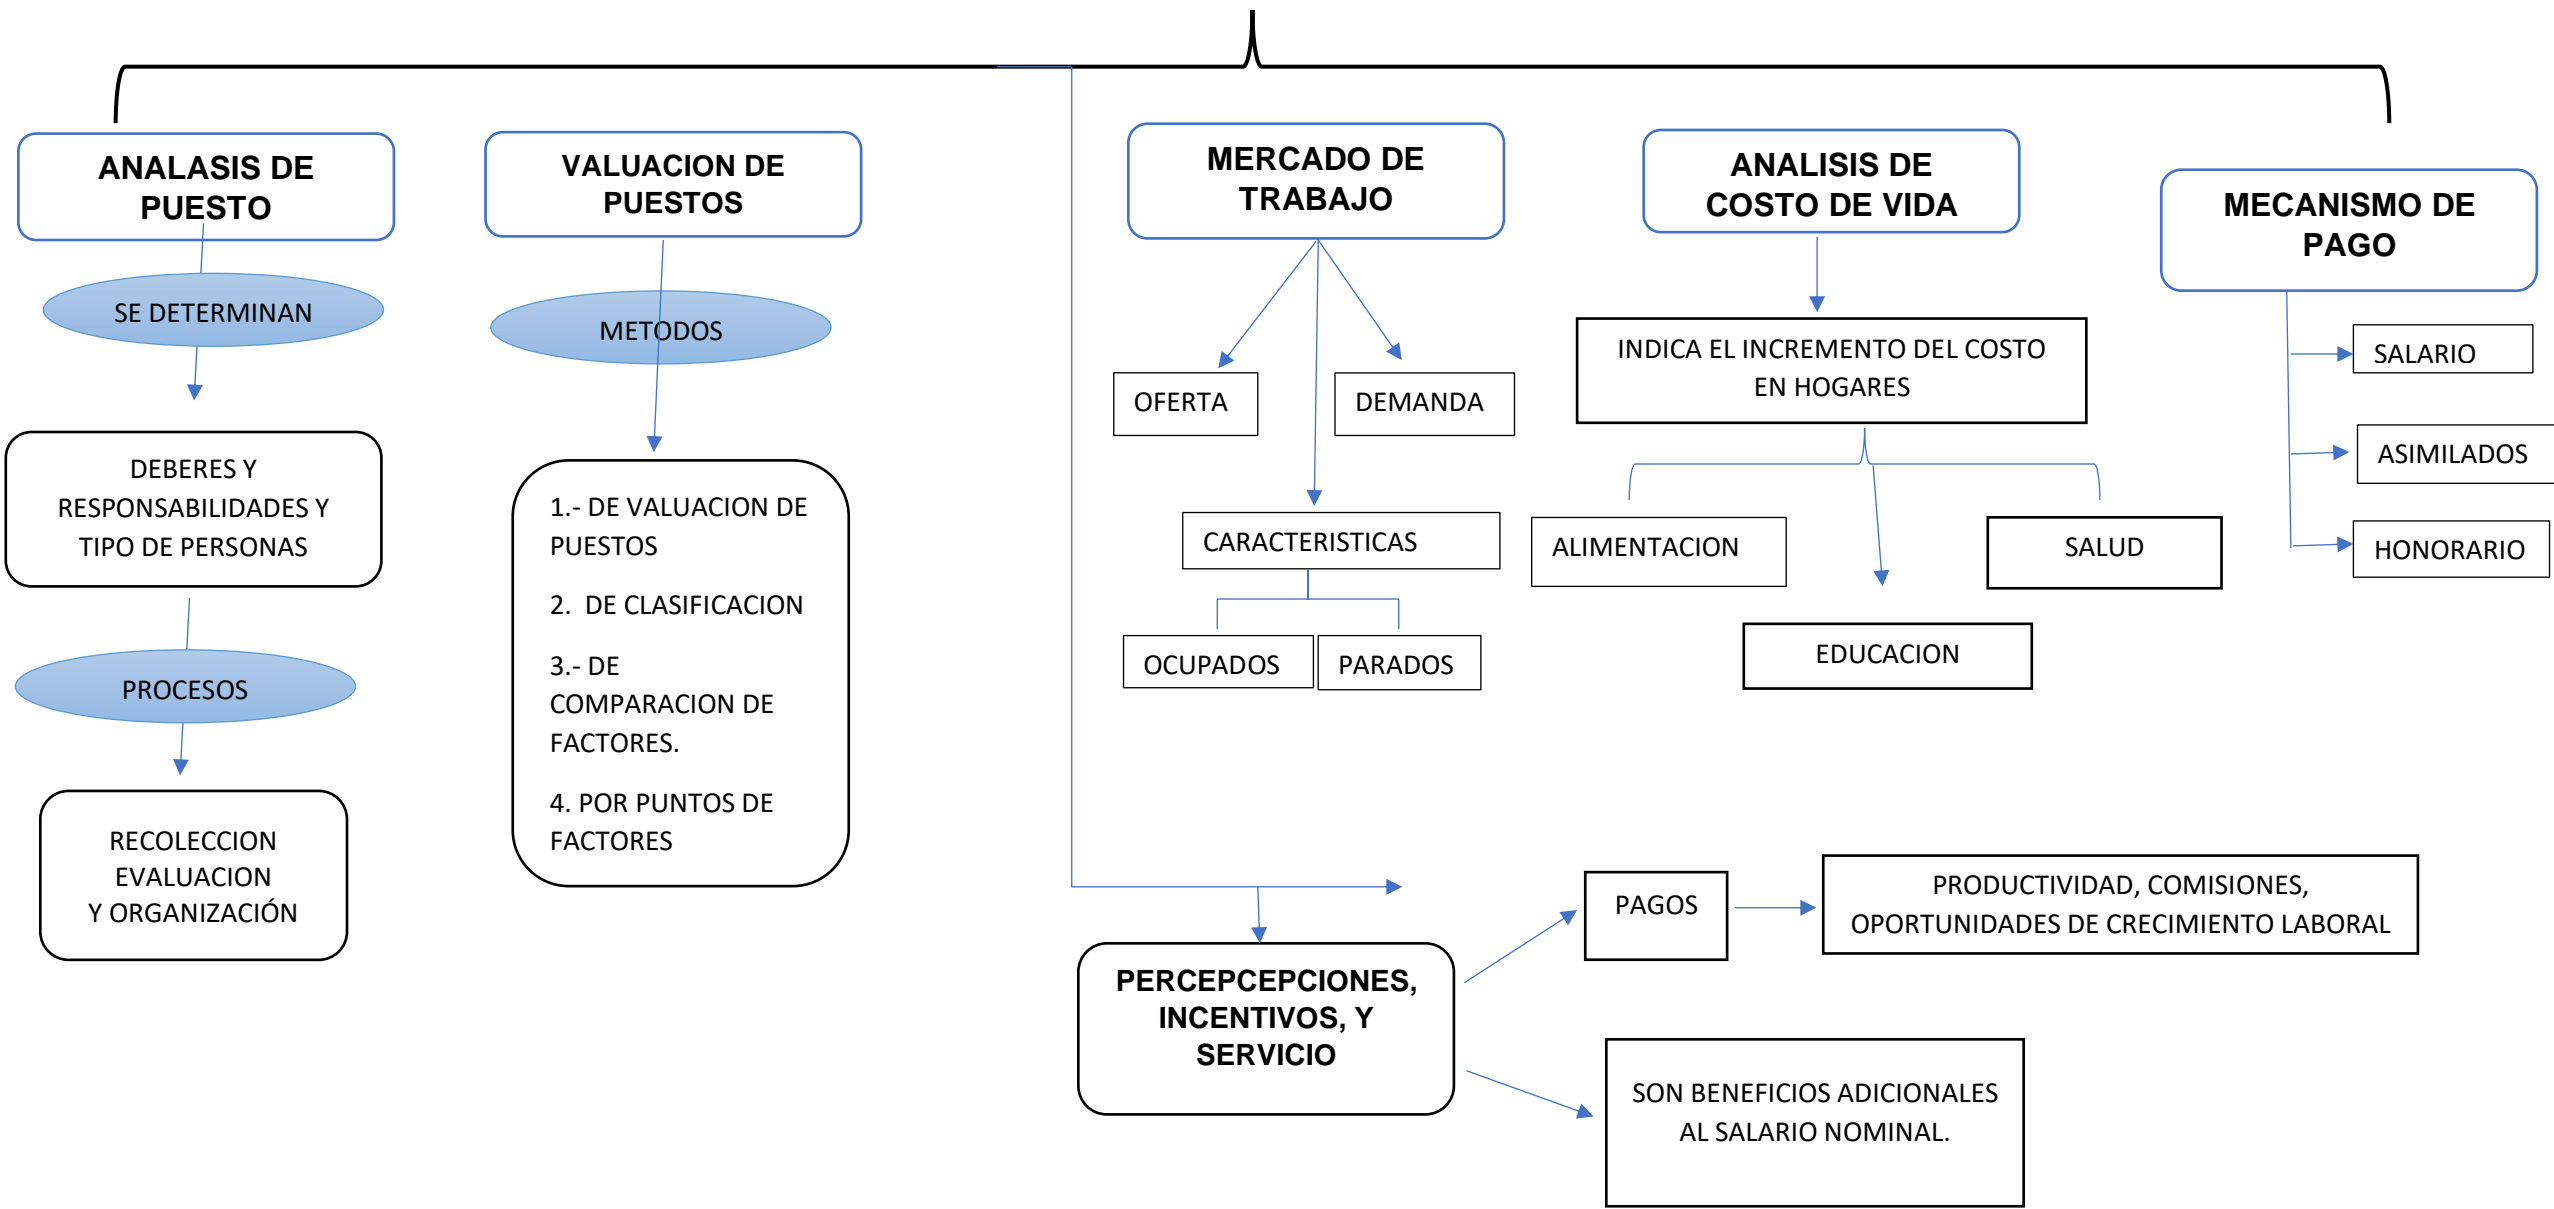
ANALASIS DE PUESTO

SE DETERMINAN

DEBERES Y RESPONSABILIDADES Y TIPO DE PERSONAS

PROCESOS

RECOLECCION EVALUACION Y ORGANIZACIÓN

VALUACION DE PUESTOS

METODOS

1.- DE VALUACION DE PUESTOS

2. DE CLASIFICACION

3.- DE COMPARACION DE FACTORES.

4. POR PUNTOS DE FACTORES

MERCADO DE TRABAJO

OFERTA

DEMANDA

CARACTERISTICAS

OCUPADOS

PARADOS

ANALISIS DE COSTO DE VIDA

INDICA EL INCREMENTO DEL COSTO EN HOGARES

ALIMENTACION

SALUD

EDUCACION

MECANISMO DE PAGO

SALARIO

ASIMILADOS

HONORARIO

PERCEPCEPCIONES, INCENTIVOS, Y SERVICIO

PAGOS

PRODUCTIVIDAD, COMISIONES, OPORTUNIDADES DE CRECIMIENTO LABORAL

SON BENEFICIOS ADICIONALES AL SALARIO NOMINAL.